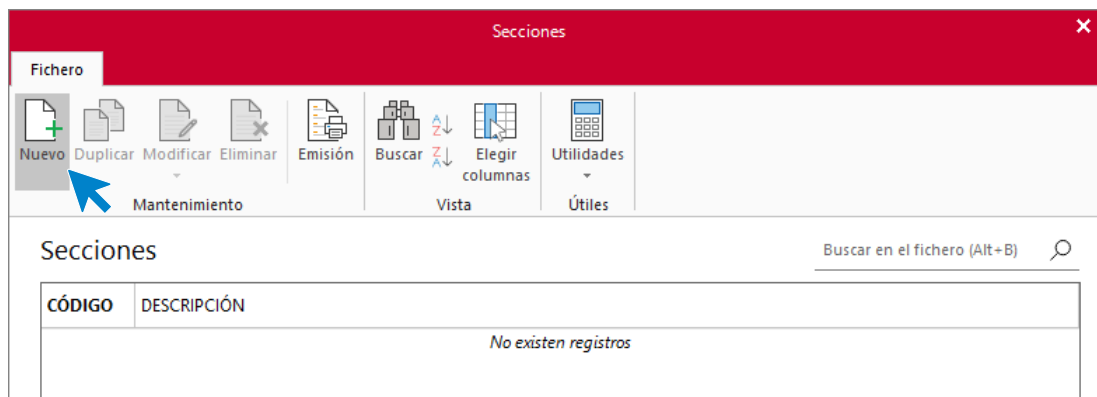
Secciones

Fichero

Nuevo Duplicar Modificar Eliminar
Mantenimiento

Emisión

Buscar
Elegir columnas
Vista

Utilidades
Útiles

Secciones

Buscar en el fichero (Alt+B)

| CÓDIGO | DESCRIPCIÓN |
|---|---|
| No existen registros | |